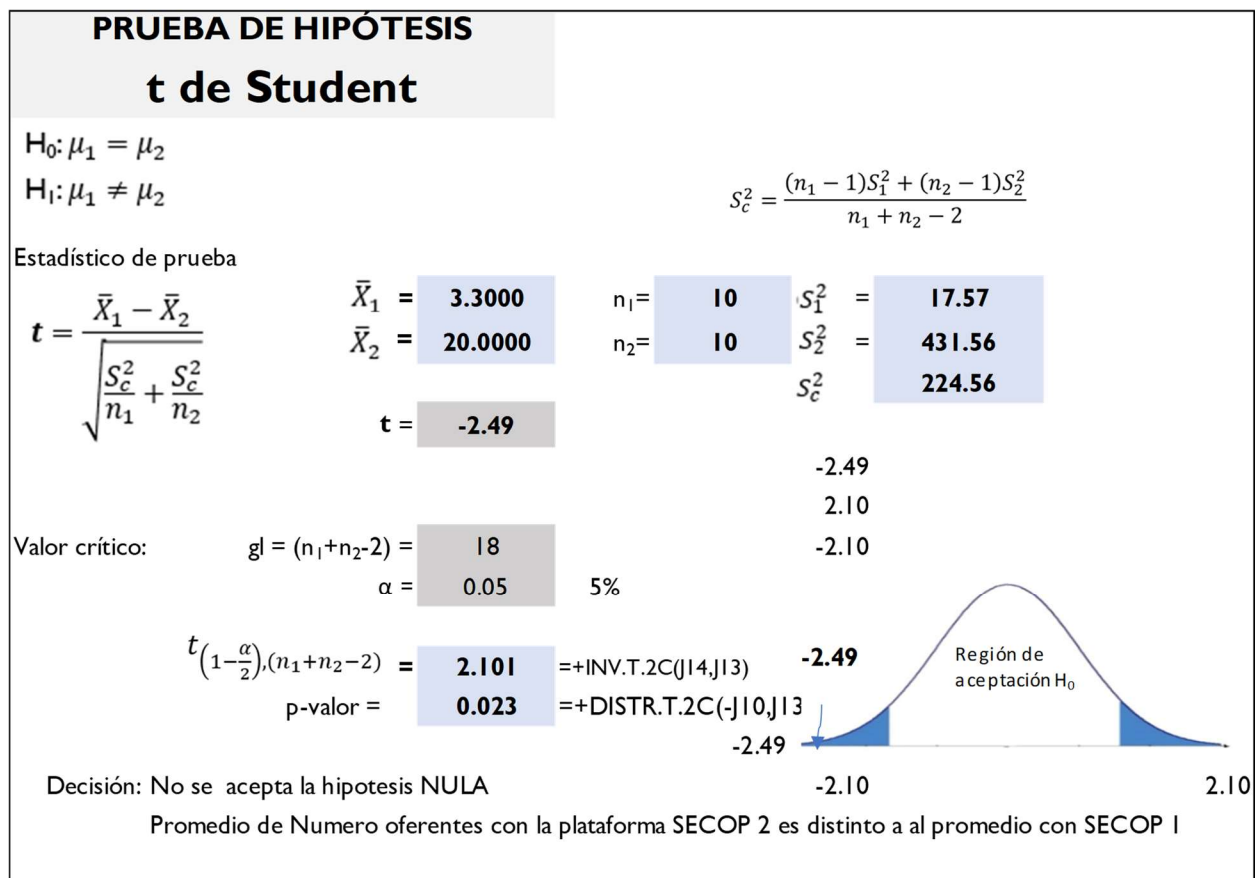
PRUEBA DE HIPÓTESIS

t de Student

$H_0: \mu_1 = \mu_2$

$H_1: \mu_1 \neq \mu_2$

$S_c^2 = \frac{(n_1-1)S_1^2 + (n_2-1)S_2^2}{n_1+n_2-2}$

Estadístico de prueba

$t = \frac{\bar{X}_1 - \bar{X}_2}{\sqrt{\frac{S_c^2}{n_1} + \frac{S_c^2}{n_2}}}$

$\bar{X}_1$ = 3.3000 $n_1$= 10 $S_1^2$ = 17.57

$\bar{X}_2$ = 20.0000 $n_2$= 10 $S_2^2$ = 431.56

$S_c^2$ 224.56

t = -2.49

-2.49

2.10

Valor crítico: gl = ($n_1$+$n_2$-2) = 18 -2.10

α = 0.05 5%

$t_{\left(1-\frac{\alpha}{2}\right),(n_1+n_2-2)}$ = 2.101 =+INV.T.2C(J14,J13) -2.49

p-valor = 0.023 =+DISTR.T.2C(-J10,J13

Región de aceptación $H_0$

-2.49

Decisión: No se acepta la hipotesis NULA -2.10 2.10

Promedio de Numero oferentes con la plataforma SECOP 2 es distinto a al promedio con SECOP 1